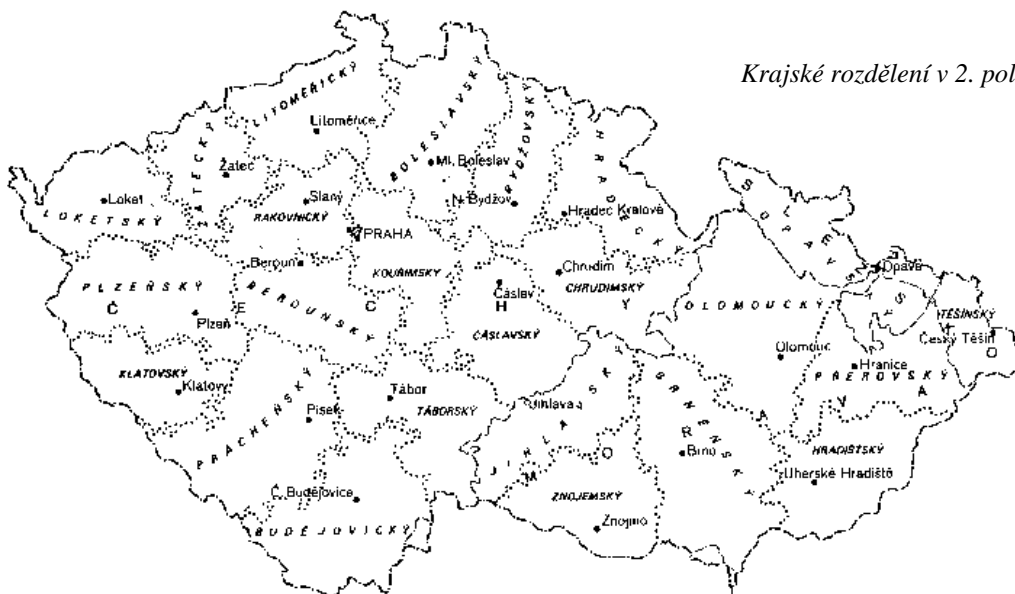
Krajské rozdělení v 2. pol

LITOMĚŘICKÝ
ŽATECKÝ
BOLESLAVSKÝ
BYDŽOVSKÝ
HRADECKÝ
Litoměřice
Žatec
Ml. Boleslav
N. Bydžov
Hradec Kralové
Loket
LOKETSKÝ
Slaný
RAKOVNICKÝ
PRAHA
OPAVSKÝ
Opava
Beroun
KOUŘIMSKÝ
Chrudim
CHRUDIMSKÝ
PLZEŇSKÝ
Č
E
BEROUNSKÝ
C
Čáslav
H
Y
OLOMOUCKÝ
S
TĚŠÍNSKÝ
Český Těšín
O
Plzeň
ČÁSLAVSKÝ
Olomouc
Hranice
KLATOVSKÝ
Klatovy
PŘEROVSKÝ
A
Tábor
Písek
TÁBORSKÝ
Jihlava
BRNĚNSKÝ
R
V
PRÁCHEŇSKÝ
JIHLAVSKÝ
O
Brno
HRADIŠŤSKÝ
M
Uherské Hradiště
ZNOJEMSKÝ
Č. Budějovice
Znojmo
BUDĚJOVICKÝ